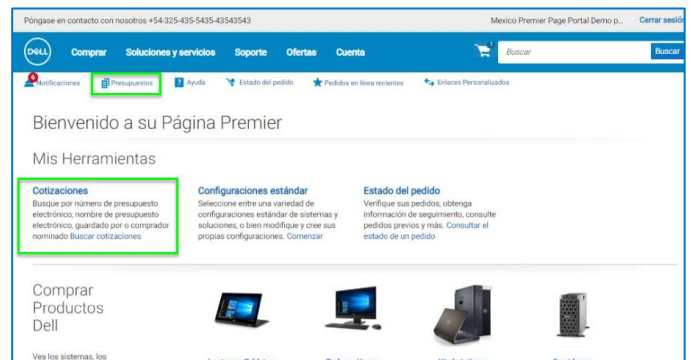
Póngase en contacto con nosotros +54-325-435-5435-43543543

Mexico Premier Page Portal Demo p... Cerrar sesión

DELL

Comprar Soluciones y servicios Soporte Ofertas Cuenta

Buscar

Buscar

Notificaciones Presupuestos Ayuda Estado del pedido Pedidos en línea recientes Enlaces Personalizados

Bienvenido a su Página Premier

Mis Herramientas

Cotizaciones
Busque por número de presupuesto electrónico, nombre de presupuesto electrónico, guardado por o comprador nominado Buscar cotizaciones

Configuraciones estándar
Seleccione entre una variedad de configuraciones estándar de sistemas y soluciones, o bien modifique y cree sus propias configuraciones. Comenzar

Estado del pedido
Verifique sus pedidos, obtenga información de seguimiento, consulte pedidos previos y más. Consultar el estado de un pedido

Comprar Productos Dell

Vea los sistemas, los

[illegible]